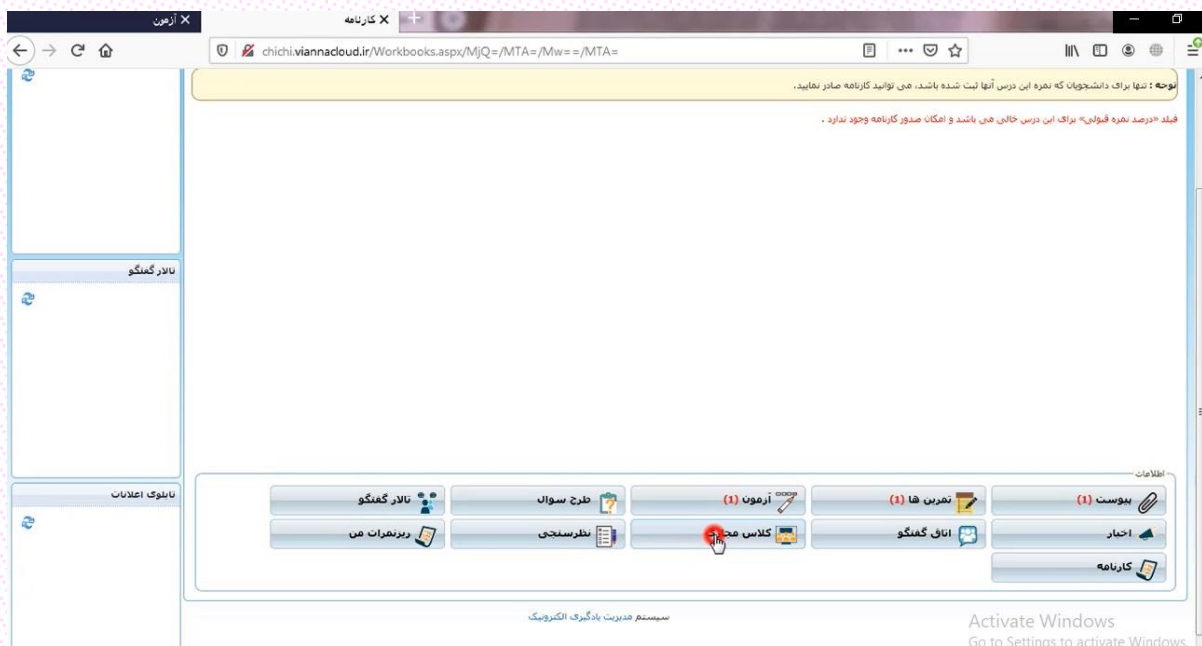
آزمون ×
کارنامه ×

chichi.viannacloud.ir/Workbooks.aspx/MjQ=/MTA=/Mw==/MTA=

توجه : تنها برای دانشجویان که نمره این درس آنها ثبت شده باشد، می توانید کارنامه صادر نمایید.

فیلد «درصد نمره قبولی» برای این درس خالی می باشد و امکان صدور کارنامه وجود ندارد .

تالار گفتگو

تابلوی اعلانات

اطلاعات

| پیوست (1) | تمرین ها (1) | آزمون (1) | طرح سوال | تالار گفتگو |
|---|---|---|---|---|
| اخبار | اتاق گفتگو | کلاس مج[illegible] | نظرسنجی | ریزنمرات من |
| کارنامه | | | | |

سیستم مدیریت یادگیری الکترونیک

Activate Windows
Go to Settings to activate Windows.